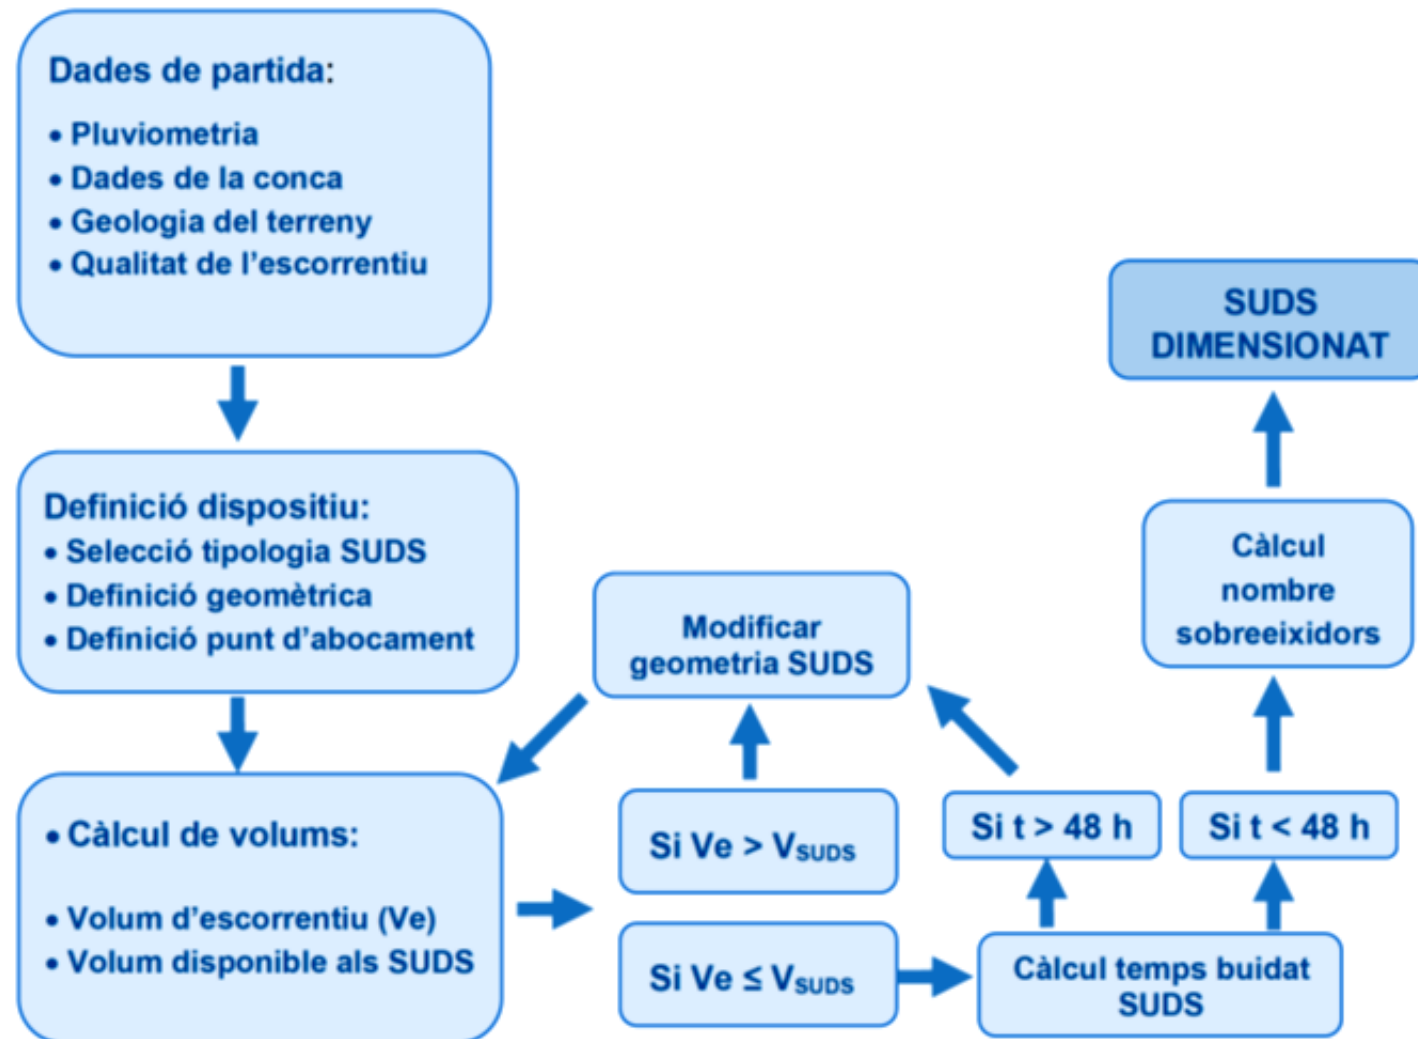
Dades de partida:

• Pluviometria
• Dades de la conca
• Geologia del terreny
• Qualitat de l'escorrentiu

Definició dispositiu:
• Selecció tipologia SUDS
• Definició geomètrica
• Definició punt d'abocament

• Càlcul de volums:

• Volum d'escorrentiu (Ve)
• Volum disponible als SUDS

Modificar geometria SUDS

Si Ve > $V_{SUDS}$

Si Ve ≤ $V_{SUDS}$

Si t > 48 h

Si t < 48 h

Càlcul temps buidat SUDS

Càlcul nombre sobreeixidors

SUDS DIMENSIONAT